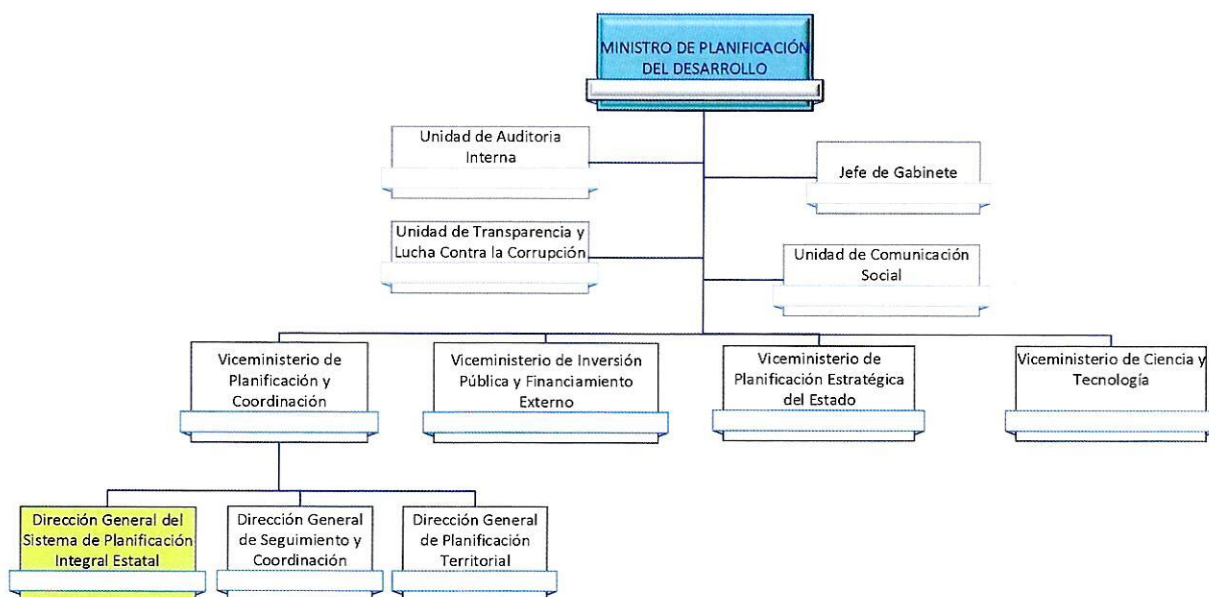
MINISTRO DE PLANIFICACIÓN DEL DESARROLLO

Unidad de Auditoria Interna

Jefe de Gabinete

Unidad de Transparencia y Lucha Contra la Corrupción

Unidad de Comunicación Social

Viceministerio de Planificación y Coordinación

Viceministerio de Inversión Pública y Financiamiento Externo

Viceministerio de Planificación Estratégica del Estado

Viceministerio de Ciencia y Tecnología

Dirección General del Sistema de Planificación Integral Estatal

Dirección General de Seguimiento y Coordinación

Dirección General de Planificación Territorial